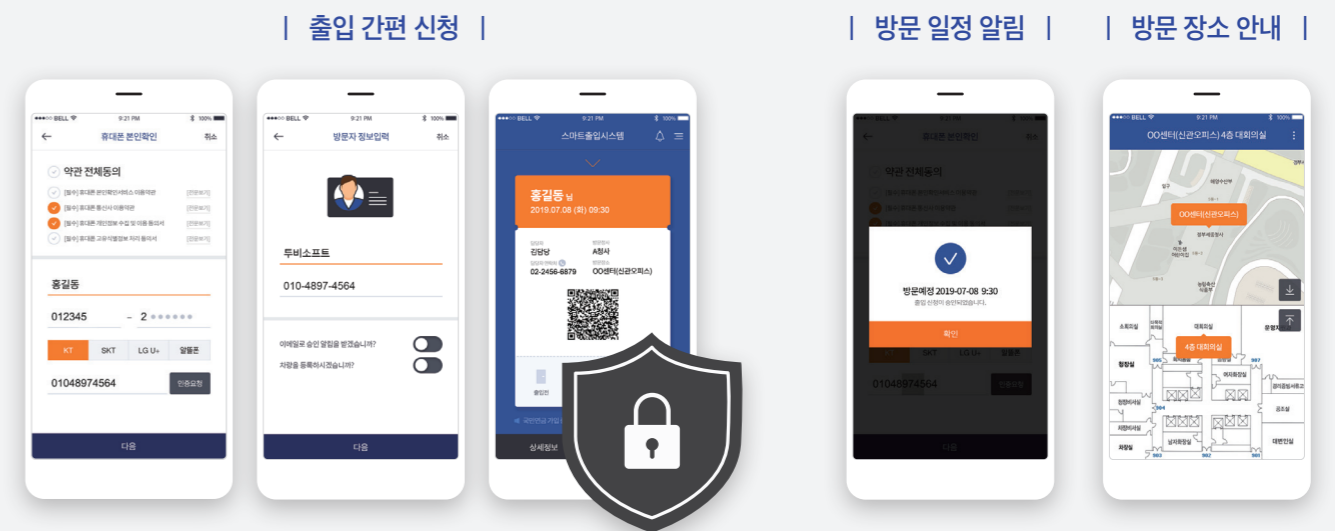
| 출입 간편 신청 |

| 방문 일정 알림 |

| 방문 장소 안내 |

BELL 9:21 PM 100%

휴대폰 본인확인 취소

약관 전체동의

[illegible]

홍길동

012345 - 2 ●●●●●●

KT SKT LG U+ 알뜰폰

01048974564 인증요청

다음

BELL 9:21 PM 100%

방문자 정보입력 취소

두비소프트

010-4897-4564

이메일로 승인 알림을 받겠습니까?

차량을 등록하시겠습니까?

다음

BELL 9:21 PM 100%

스마트출입시스템

홍길동 님

2019.07.08 (화) 09:30

김담당

A청사

02-2456-6879

OO센터(신관오피스)

출입증

상세정보

휴대폰 본인확인 취소

약관 전체동의

방문예정 2019-07-08 9:30

출입 신청이 승인되었습니다.

확인

KT SKT LG U+ 알뜰폰

01048974564 인증요청

다음

BELL 9:21 PM 100%

OO센터(신관오피스)4층 대회의실

OO센터(신관오피스)

4층 대회의실

소회의실

대회의실

운영지원

정창실

여자화장실

남자화장실

공조실

대변인실

자창실